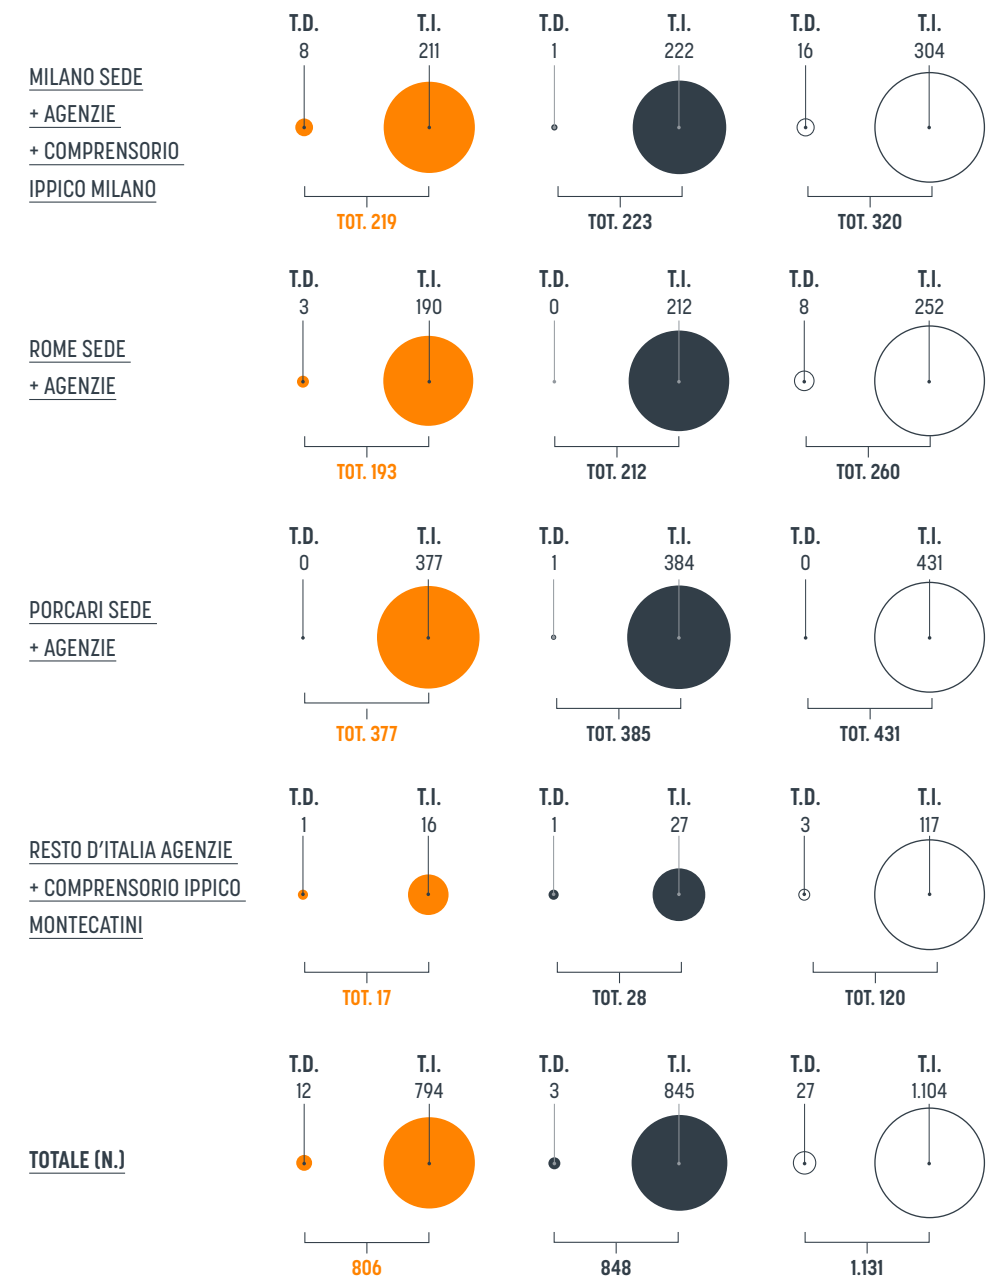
MILANO SEDE
+ AGENZIE
+ COMPRENSORIO
IPPICO MILANO

T.D. 8 T.I. 211
TOT. 219

T.D. 1 T.I. 222
TOT. 223

T.D. 16 T.I. 304
TOT. 320

ROME SEDE
+ AGENZIE

T.D. 3 T.I. 190
TOT. 193

T.D. 0 T.I. 212
TOT. 212

T.D. 8 T.I. 252
TOT. 260

PORCARI SEDE
+ AGENZIE

T.D. 0 T.I. 377
TOT. 377

T.D. 1 T.I. 384
TOT. 385

T.D. 0 T.I. 431
TOT. 431

RESTO D'ITALIA AGENZIE
+ COMPRENSORIO IPPICO
MONTECATINI

T.D. 1 T.I. 16
TOT. 17

T.D. 1 T.I. 27
TOT. 28

T.D. 3 T.I. 117
TOT. 120

TOTALE (N.)

T.D. 12 T.I. 794
806

T.D. 3 T.I. 845
848

T.D. 27 T.I. 1.104
1.131